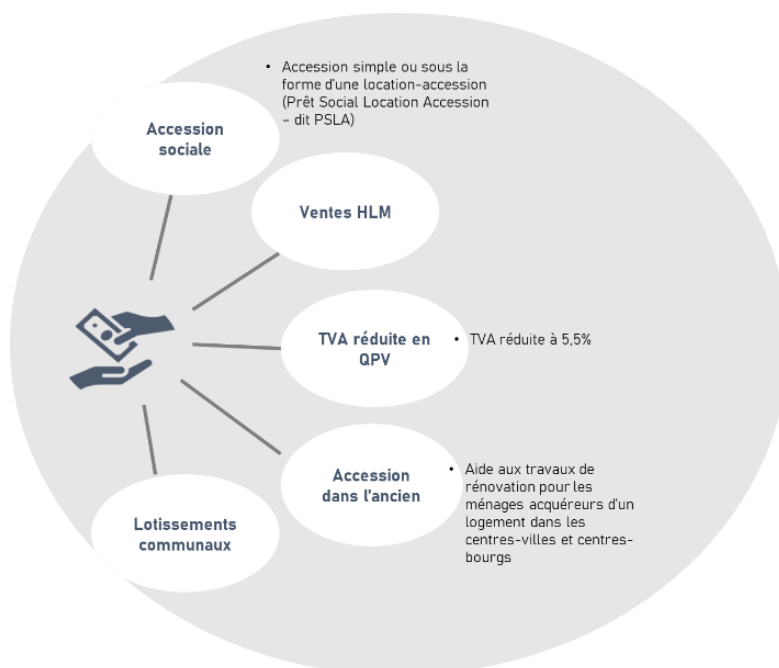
• Accession simple ou sous la forme d'une location-accession (Prêt Social Location Accession – dit PSLA)

Accession sociale

Ventes HLM

TVA réduite en QPV

• TVA réduite à 5,5%

Accession dans l'ancien

• Aide aux travaux de rénovation pour les ménages acquéreurs d'un logement dans les centres-villes et centres-bourgs

Lotissements communaux